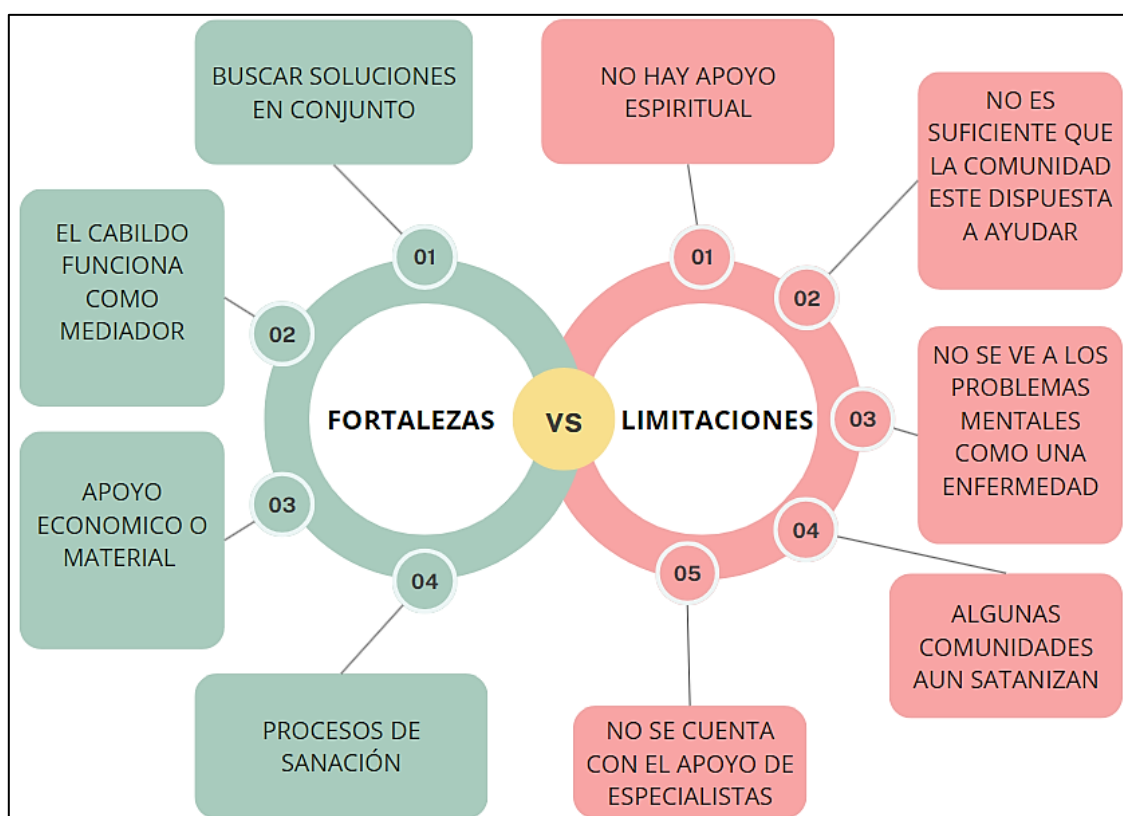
FORTALEZAS

VS

LIMITACIONES

01
BUSCAR SOLUCIONES EN CONJUNTO

02
EL CABILDO FUNCIONA COMO MEDIADOR

03
APOYO ECONOMICO O MATERIAL

04
PROCESOS DE SANACIÓN

01
NO HAY APOYO ESPIRITUAL

02
NO ES SUFICIENTE QUE LA COMUNIDAD ESTE DISPUESTA A AYUDAR

03
NO SE VE A LOS PROBLEMAS MENTALES COMO UNA ENFERMEDAD

04
ALGUNAS COMUNIDADES AUN SATANIZAN

05
NO SE CUENTA CON EL APOYO DE ESPECIALISTAS